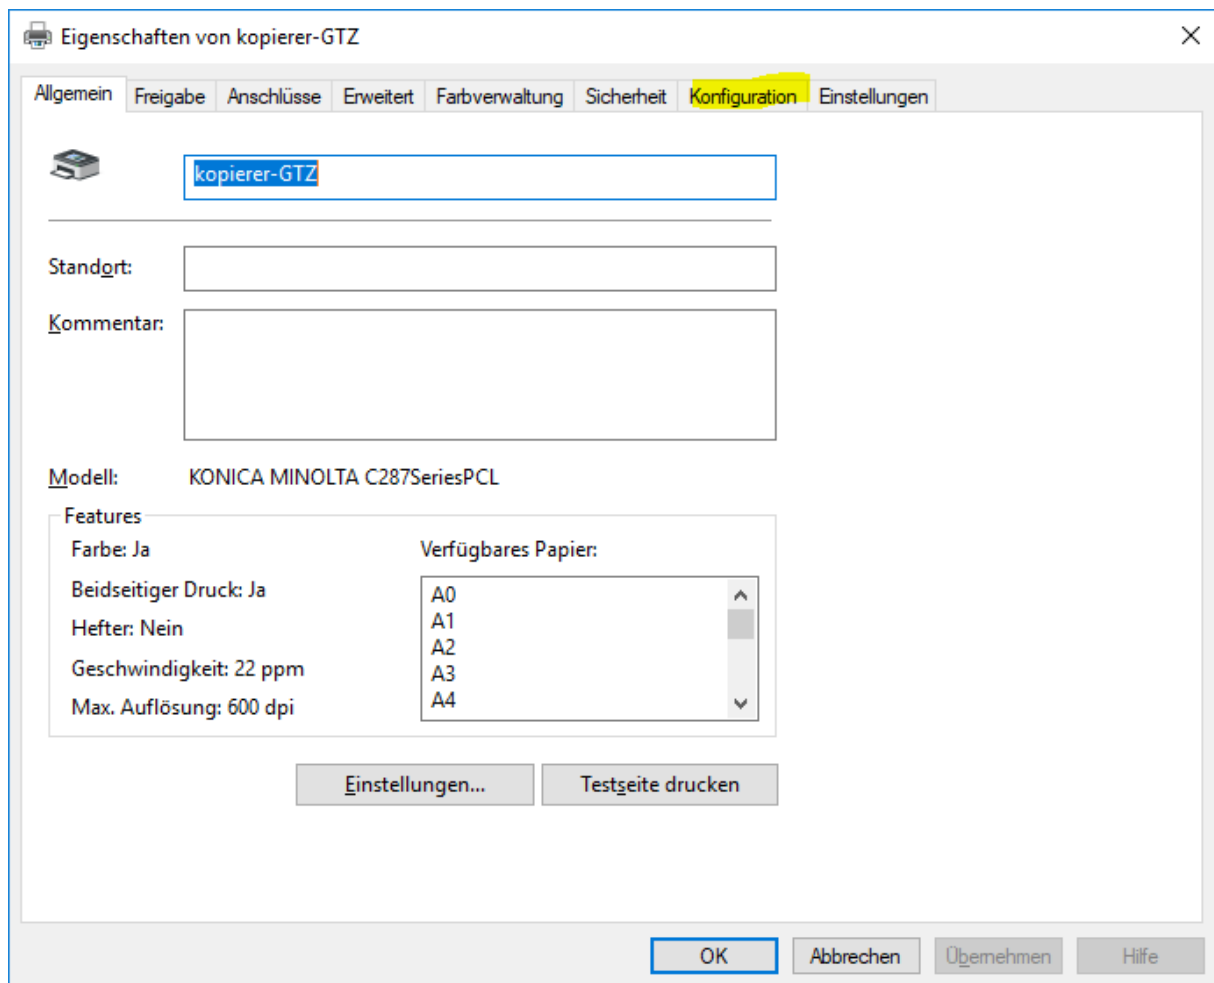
Eigenschaften von kopierer-GTZ

Allgemein Freigabe Anschlüsse Erweitert Farbverwaltung Sicherheit Konfiguration Einstellungen

kopierer-GTZ

Standort:

Kommentar:

Modell: KONICA MINOLTA C287SeriesPCL

Features

Farbe: Ja

Beidseitiger Druck: Ja

Hefter: Nein

Geschwindigkeit: 22 ppm

Max. Auflösung: 600 dpi

Verfügbares Papier:

A0
A1
A2
A3
A4

Einstellungen...

Testseite drucken

OK Abbrechen Übernehmen Hilfe